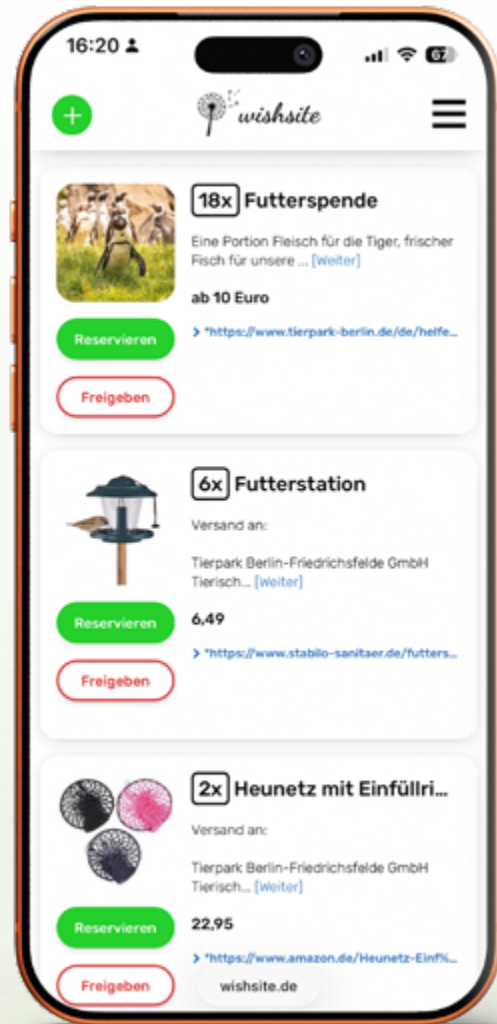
16:20

67

+

wishsite

18x Futterspende

Eine Portion Fleisch für die Tiger, frischer Fisch für unsere ... [Weiter]

ab 10 Euro

> "https://www.tierpark-berlin.de/de/helfe...

Reservieren

Freigeben

6x Futterstation

Versand an:

Tierpark Berlin-Friedrichsfelde GmbH Tierisch... [Weiter]

6,49

> "https://www.stabilo-sanitaer.de/futters...

Reservieren

Freigeben

2x Heunetz mit Einfüllri...

Versand an:

Tierpark Berlin-Friedrichsfelde GmbH Tierisch... [Weiter]

22,95

> "https://www.amazon.de/Heunetz-Einf%...

Reservieren

Freigeben

wishsite.de